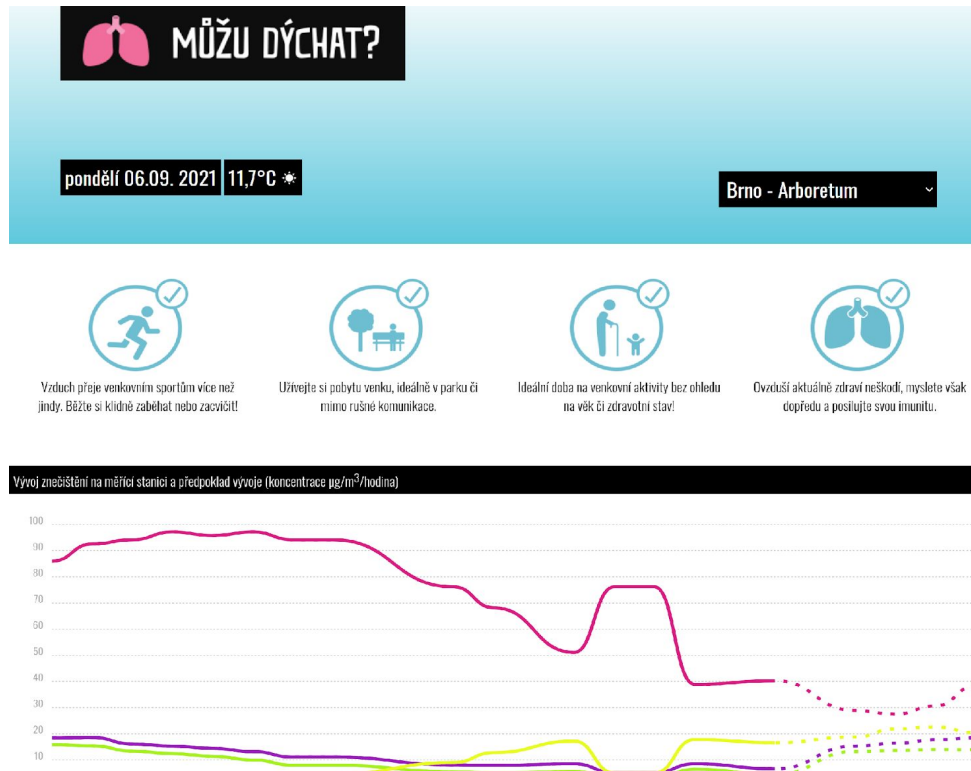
MŮŽU DÝCHAT?

pondělí 06.09. 2021 11,7°C ☀

Brno - Arboretum

Vzduch přeje venkovním sportům více než jindy. Běžte si klidně zaběhat nebo zacvičit!

Užívejte si pobytu venku, ideálně v parku či mimo rušné komunikace.

Ideální doba na venkovní aktivity bez ohledu na věk či zdravotní stav!

Ovzduší aktuálně zdraví neškodí, myslete však dopředu a posilujte svou imunitu.

Vývoj znečištění na měřicí stanici a předpoklad vývoje (koncentrace µg/m$^3$/hodina)

100
90
80
70
60
50
40
30
20
10